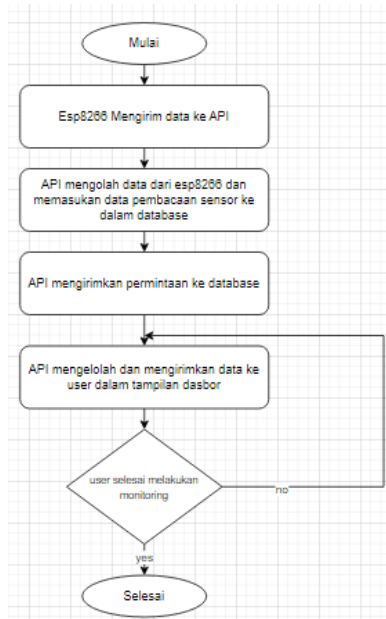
Mulai

Esp8266 Mengirim data ke API

API mengolah data dari esp8266 dan memasukan data pembacaan sensor ke dalam database

API mengirimkan permintaan ke database

API mengelolah dan mengirimkan data ke user dalam tampilan dasbor

user selesai melakukan monitoring

no

yes

Selesai